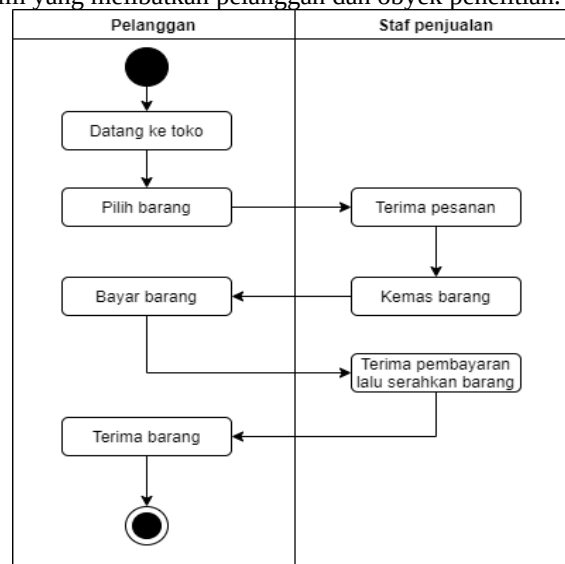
ini yang melibatkan pelanggan dan obyek penelitian.

| Pelanggan | Staf penjualan |
|---|---|

Datang ke toko

Pilih barang

Terima pesanan

Kemas barang

Bayar barang

Terima pembayaran lalu serahkan barang

Terima barang